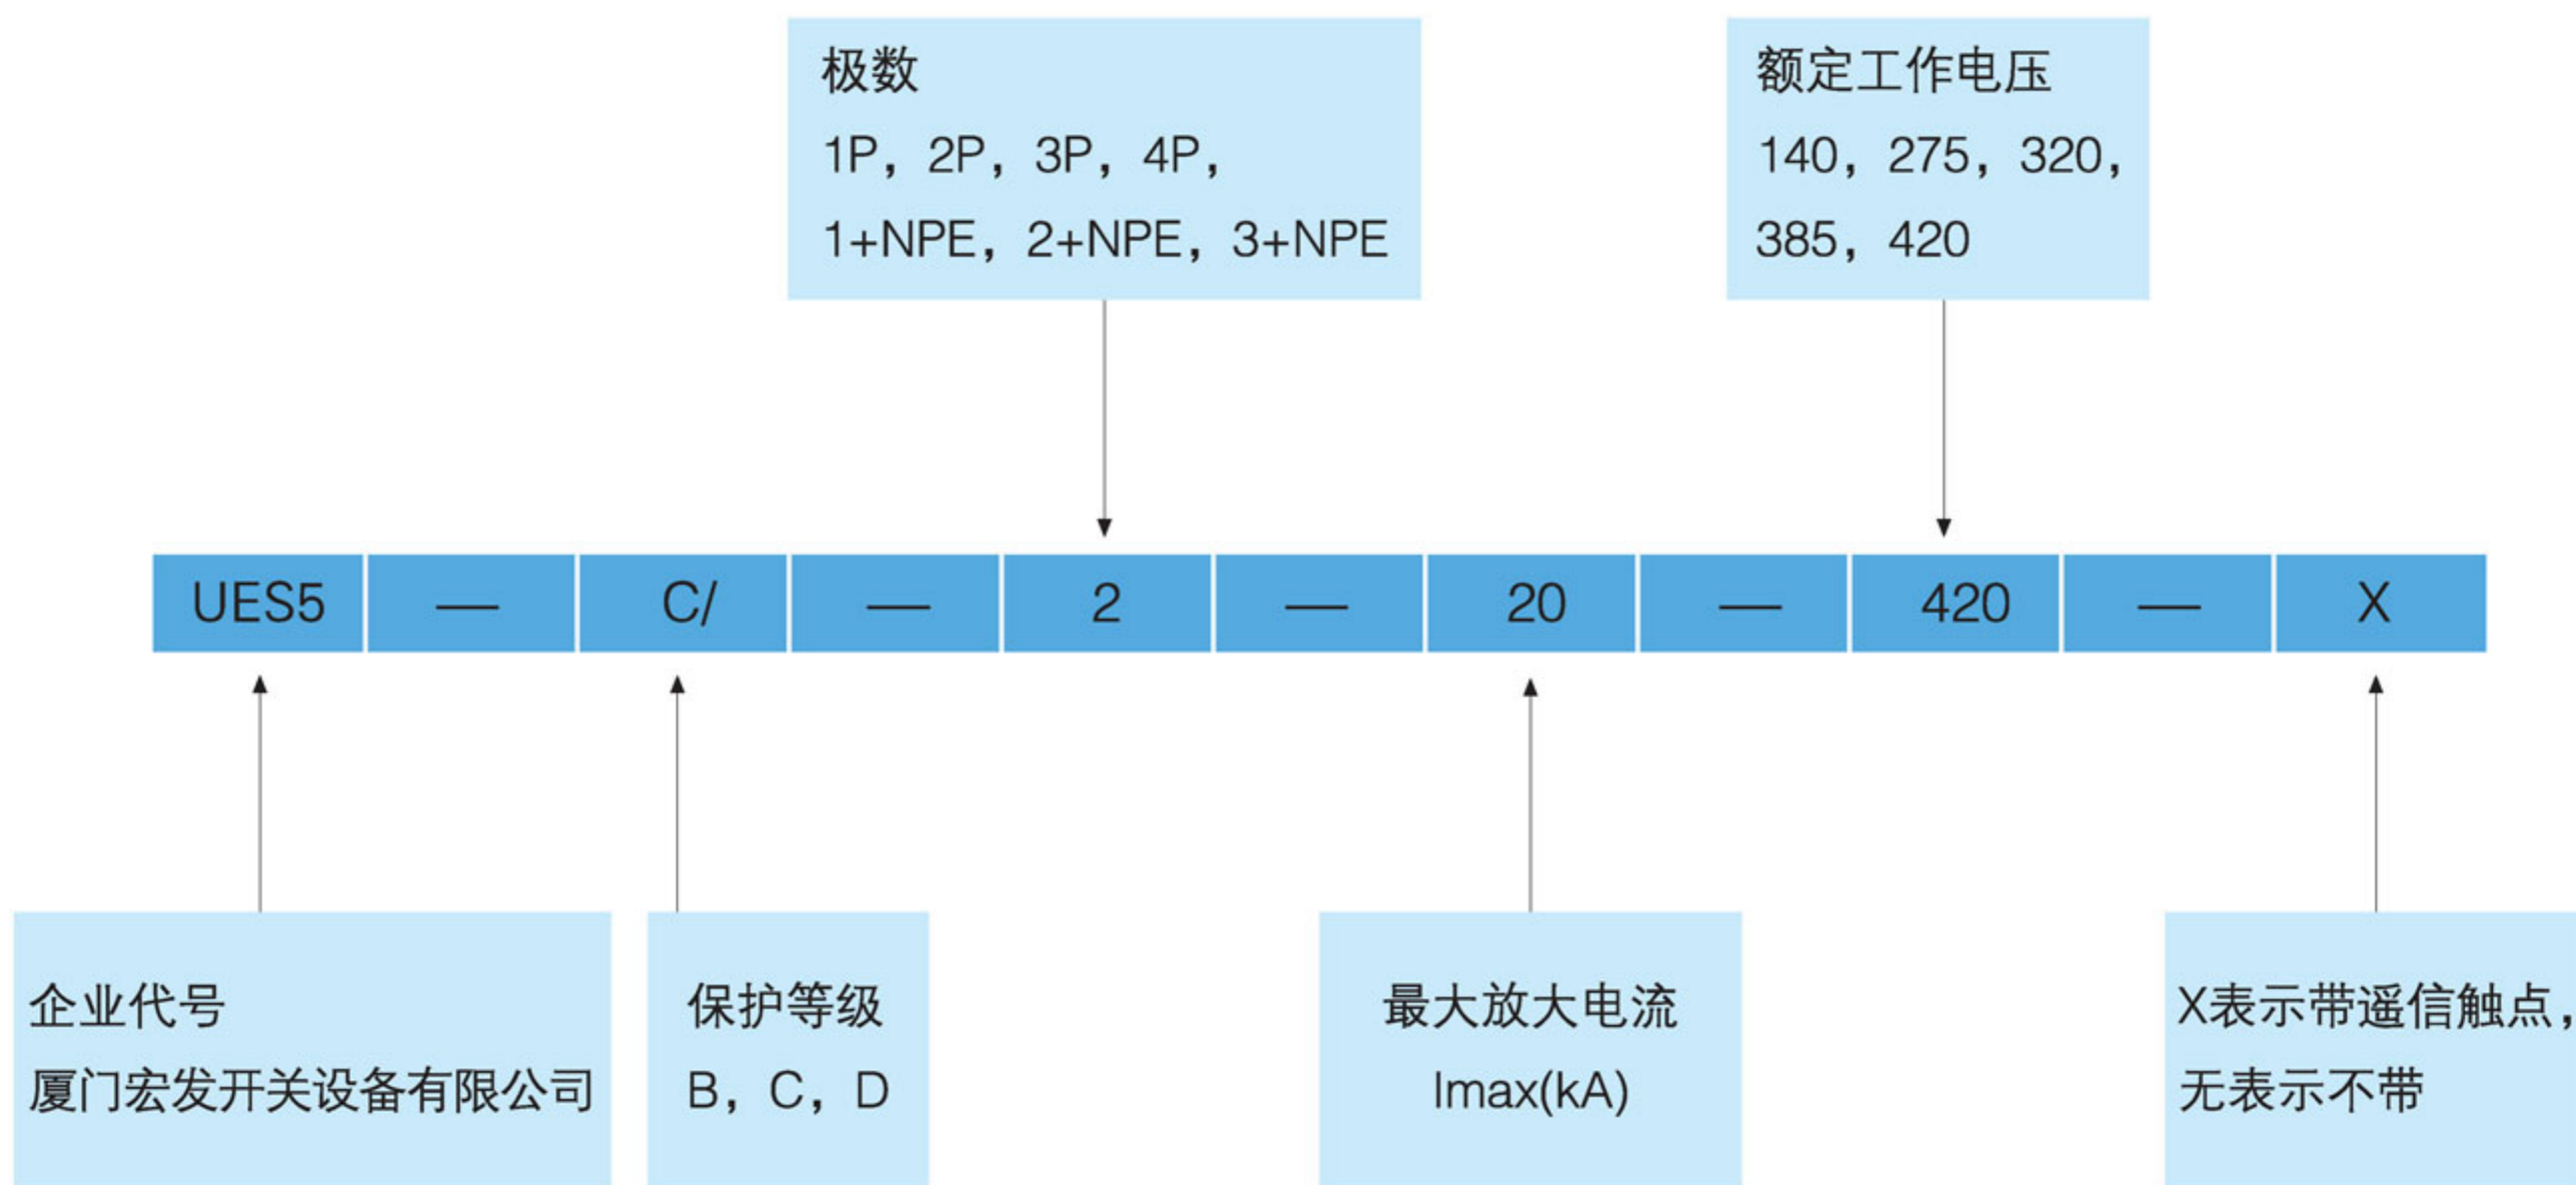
极数
1P，2P，3P，4P，
1+NPE，2+NPE，3+NPE

额定工作电压
140，275，320，
385，420

| UES5 | — | C/ | — | 2 | — | 20 | — | 420 | — | X |
|---|---|---|---|---|---|---|---|---|---|---|

企业代号
厦门宏发开关设备有限公司

保护等级
B，C，D

最大放大电流
Imax(kA)

X表示带遥信触点，
无表示不带